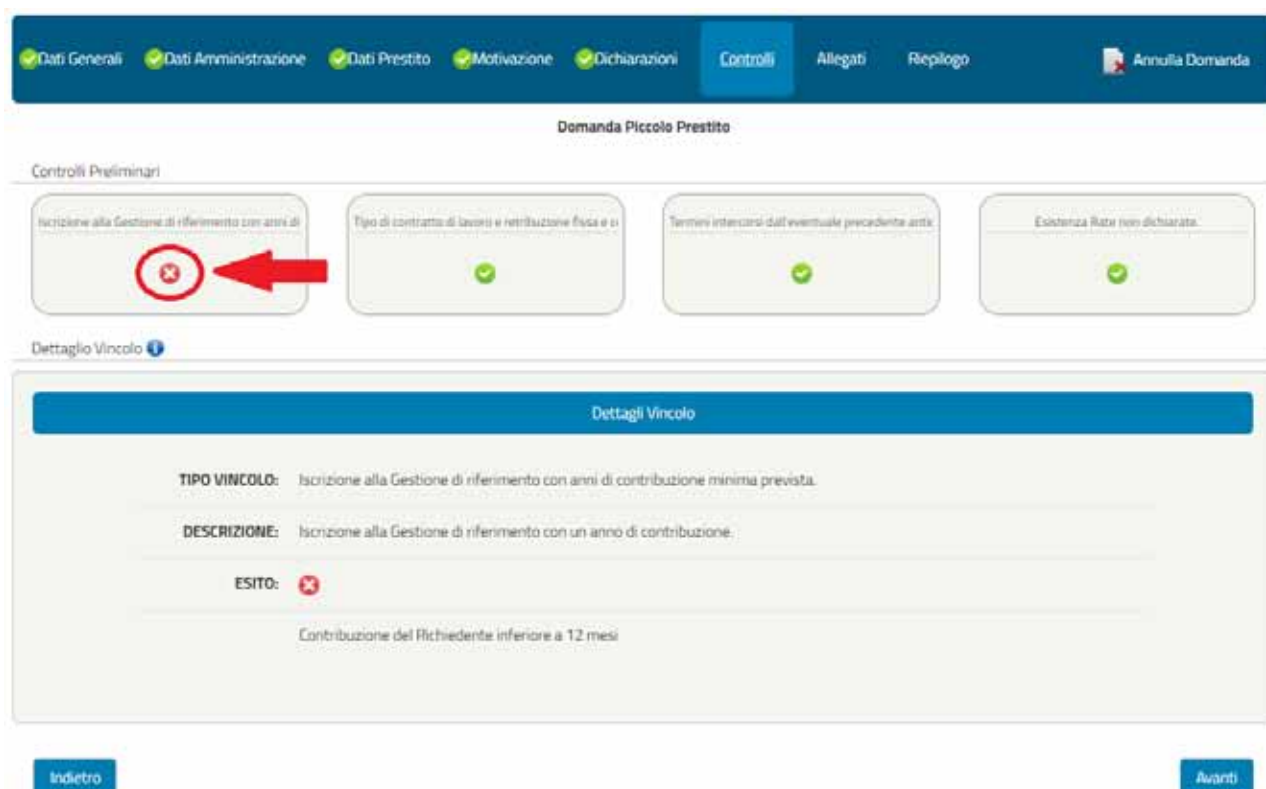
Dati Generali Dati Amministrazione Dati Prestito Motivazione Dichiarazioni Controlli Allegati Riepilogo Annulla Domanda

Domanda Piccolo Prestito

Controlli Preliminari

Iscrizione alla Gestione di riferimento con anni di

Tipo di contratto di lavoro e retribuzione fissa e c

Termini intercorsi dall'eventuale precedente ant

Esistenza Rate non dichiarate.

Dettaglio Vincolo

Dettagli Vincolo

TIPO VINCOLO: Iscrizione alla Gestione di riferimento con anni di contribuzione minima prevista.

DESCRIZIONE: Iscrizione alla Gestione di riferimento con un anno di contribuzione.

ESITO:

Contribuzione del Richiedente inferiore a 12 mesi

Indietro

Avanti